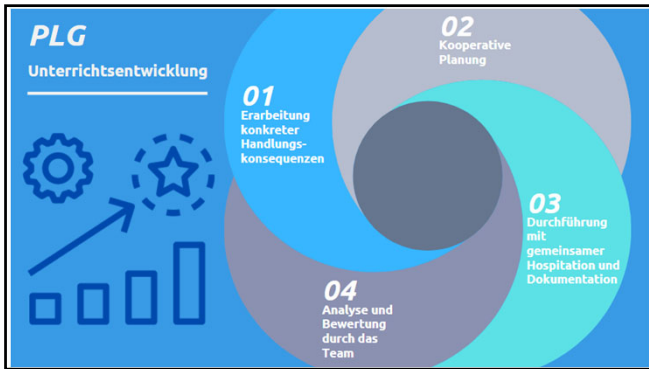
PLG

Unterrichtsentwicklung

01
Erarbeitung konkreter Handlungskonsequenzen

02
Kooperative Planung

03
Durchführung mit gemeinsamer Hospitation und Dokumentation

04
Analyse und Bewertung durch das Team